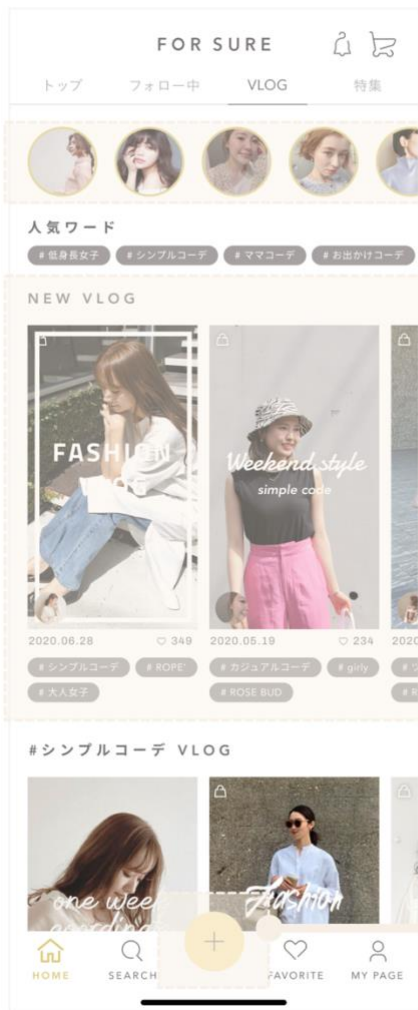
FOR SURE

トップ　フォロー中　VLOG　特集

人気ワード

# 低身長女子　# シンプルコーデ　# ママコーデ　# お出かけコーデ

NEW VLOG

FASHION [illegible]

Weekend style
simple code

2020.06.28　♡ 349

# シンプルコーデ　# ROPE'
# 大人女子

2020.05.19　♡ 234

# カジュアルコーデ　# girly
# ROSE BUD

2020

#シンプルコーデ VLOG

one wee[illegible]
coordina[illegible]

Fashion

HOME　SEARCH　+　FAVORITE　MY PAGE